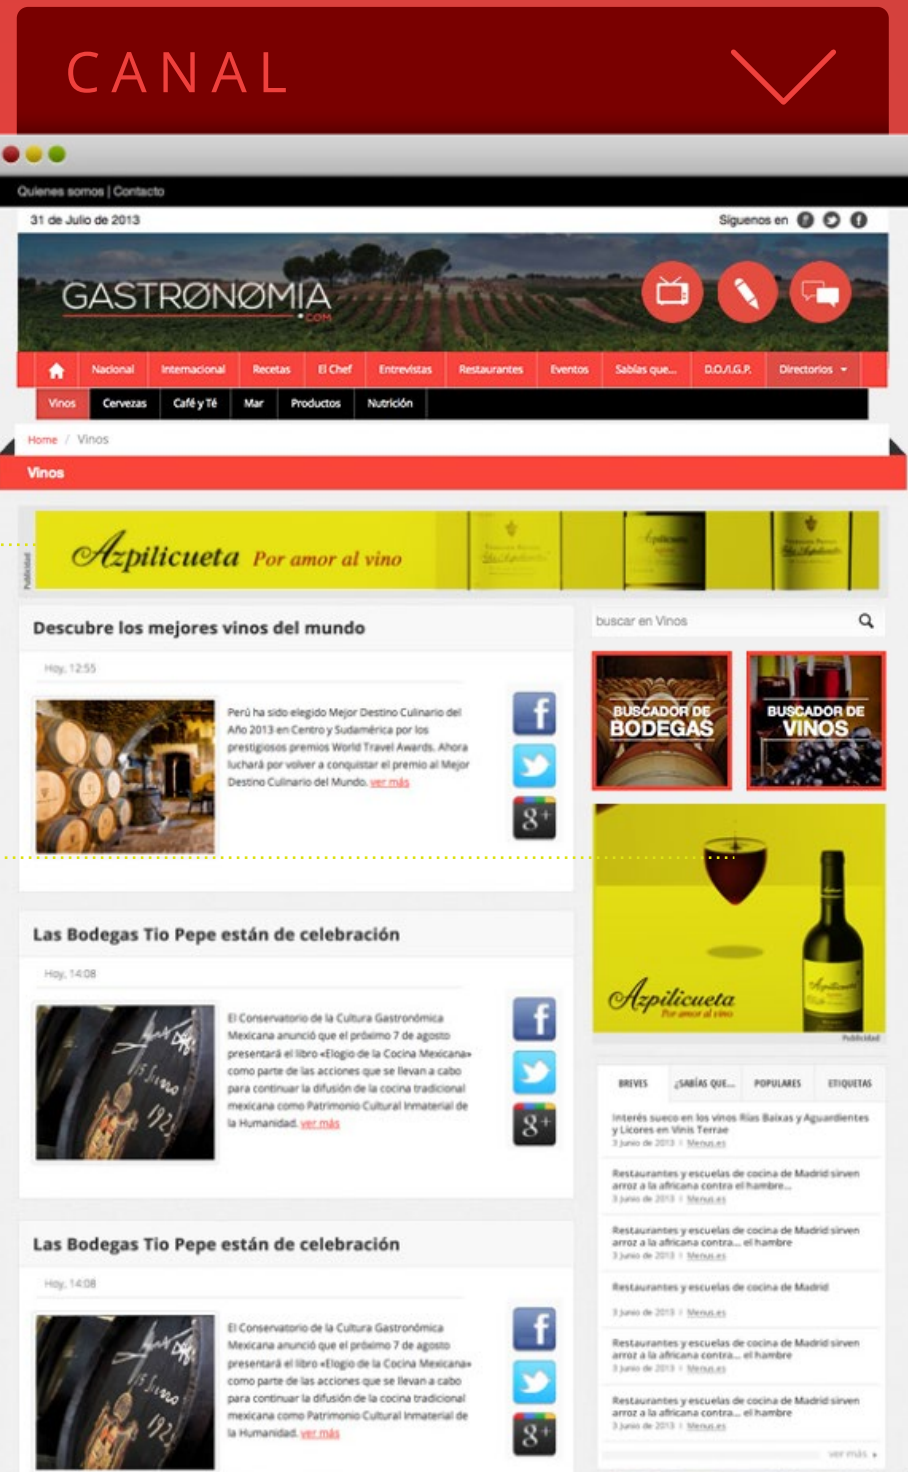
CANAL

Quienes somos | Contacto

31 de Julio de 2013

Síguenos en

GASTRONOMIA .COM

Nacional | Internacional | Recetas | El Chef | Entrevistas | Restaurantes | Eventos | Sabías que... | D.O./I.G.P. | Directorios

Vinos | Cervezas | Café y Té | Mar | Productos | Nutrición

Home / Vinos

Vinos

Publicidad

Azpilicueta Por amor al vino

Descubre los mejores vinos del mundo

Hoy, 12:55

Perú ha sido elegido Mejor Destino Culinario del Año 2013 en Centro y Sudamérica por los prestigiosos premios World Travel Awards. Ahora luchará por volver a conquistar el premio al Mejor Destino Culinario del Mundo. ver más

Las Bodegas Tio Pepe están de celebración

Hoy, 14:08

El Conservatorio de la Cultura Gastronómica Mexicana anunció que el próximo 7 de agosto presentará el libro «Elogio de la Cocina Mexicana» como parte de las acciones que se llevan a cabo para continuar la difusión de la cocina tradicional mexicana como Patrimonio Cultural Inmaterial de la Humanidad. ver más

Las Bodegas Tio Pepe están de celebración

Hoy, 14:08

El Conservatorio de la Cultura Gastronómica Mexicana anunció que el próximo 7 de agosto presentará el libro «Elogio de la Cocina Mexicana» como parte de las acciones que se llevan a cabo para continuar la difusión de la cocina tradicional mexicana como Patrimonio Cultural Inmaterial de la Humanidad. ver más

buscar en Vinos

BUSCADOR DE BODEGAS

BUSCADOR DE VINOS

Azpilicueta Por amor al vino

Publicidad

BREVES | ¿SABÍAS QUE... | POPULARES | ETIQUETAS

Interés sueco en los vinos Rías Baixas y Aguardientes y Licores en Vinis Terrae
3 junio de 2013 | Menus.es

Restaurantes y escuelas de cocina de Madrid sirven arroz a la africana contra el hambre...
3 junio de 2013 | Menus.es

Restaurantes y escuelas de cocina de Madrid sirven arroz a la africana contra... el hambre
3 junio de 2013 | Menus.es

Restaurantes y escuelas de cocina de Madrid
3 junio de 2013 | Menus.es

Restaurantes y escuelas de cocina de Madrid sirven arroz a la africana contra... el hambre
3 junio de 2013 | Menus.es

Restaurantes y escuelas de cocina de Madrid sirven arroz a la africana contra... el hambre
3 junio de 2013 | Menus.es

ver más